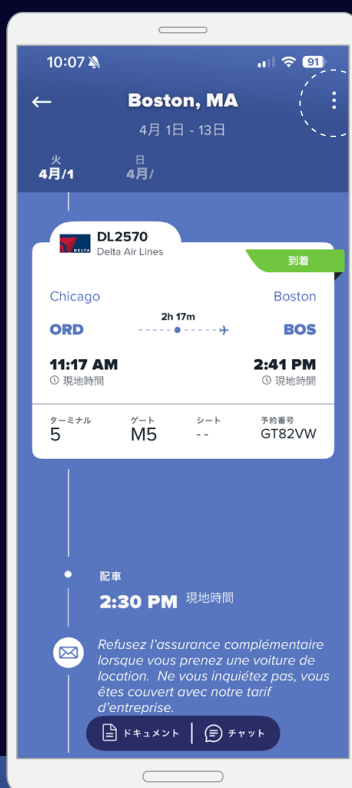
10:07

91

Boston, MA

4月 1日 - 13日

火
4月/1

日
4月/

DL2570
Delta Air Lines

DELTA

到着

Chicago

Boston

2h 17m

ORD

BOS

11:17 AM
現地時間

2:41 PM
現地時間

ターミナル
5

ゲート
M5

シート
--

予約番号
GT82VW

配車

2:30 PM 現地時間

Refusez l'assurance complémentaire lorsque vous prenez une voiture de location. Ne vous inquiétez pas, vous êtes couvert avec notre tarif d'entreprise.

ドキュメント

チャット